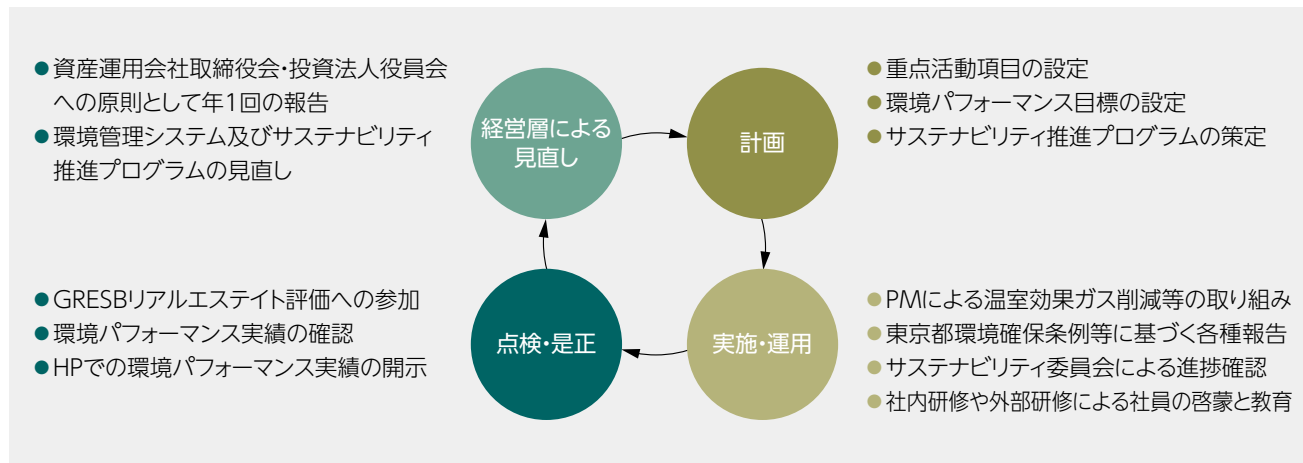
● 資産運用会社取締役会・投資法人役員会への原則として年1回の報告
● 環境管理システム及びサステナビリティ推進プログラムの見直し

経営層による見直し

計画

● 重点活動項目の設定
● 環境パフォーマンス目標の設定
● サステナビリティ推進プログラムの策定

● GRESBリアルエステイト評価への参加
● 環境パフォーマンス実績の確認
● HPでの環境パフォーマンス実績の開示

点検・是正

実施・運用

● PMによる温室効果ガス削減等の取り組み
● 東京都環境確保条例等に基づく各種報告
● サステナビリティ委員会による進捗確認
● 社内研修や外部研修による社員の啓蒙と教育